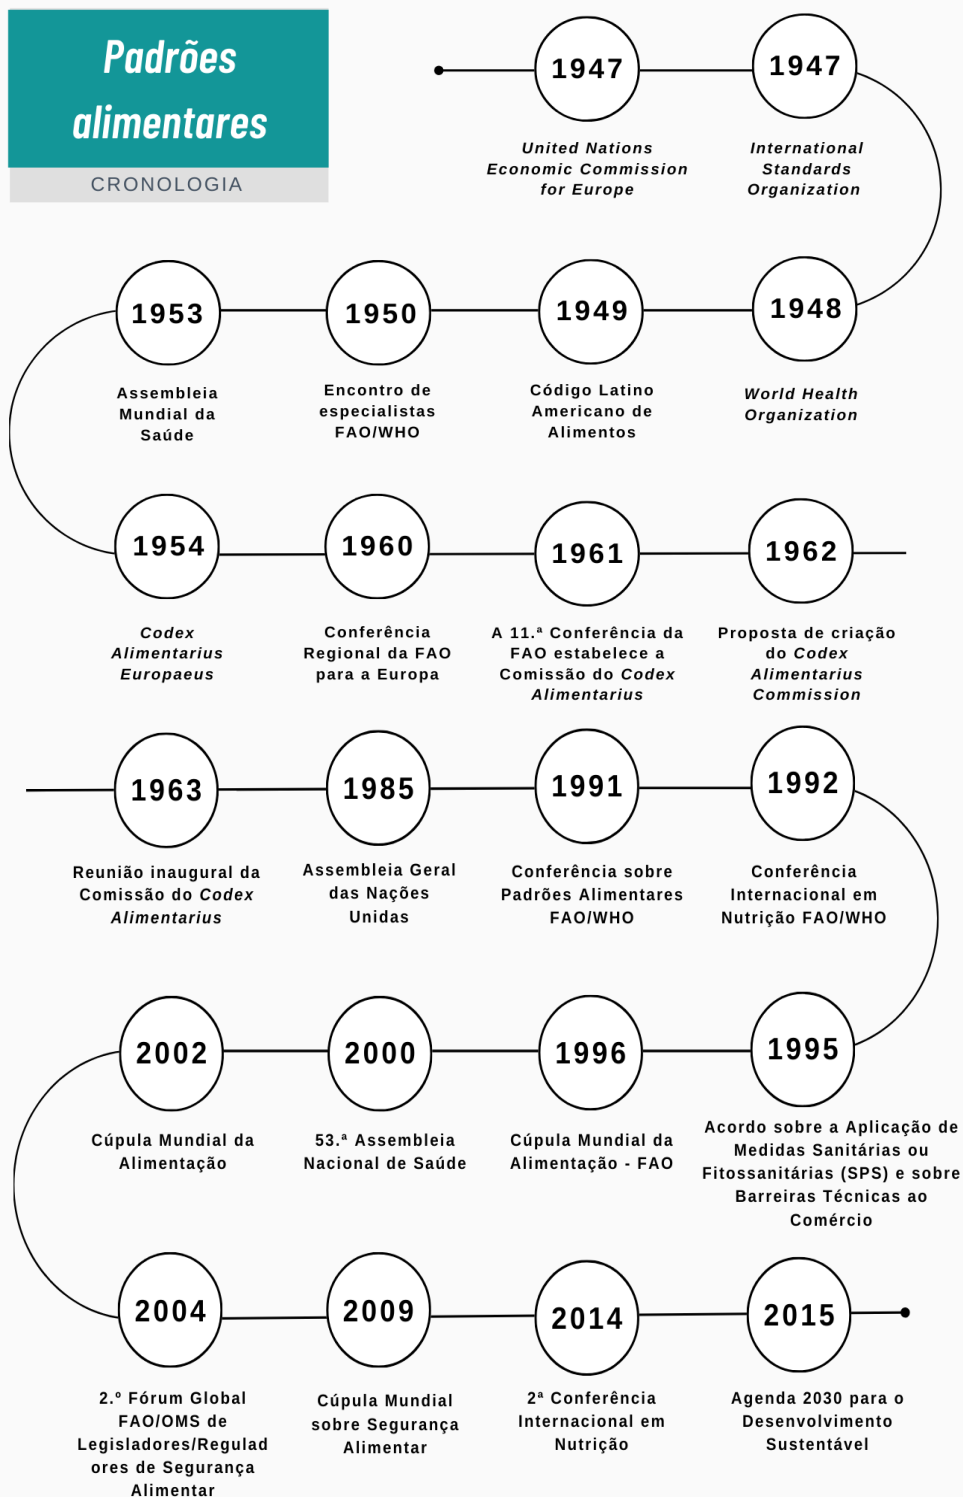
Padrões alimentares

CRONOLOGIA

1947

United Nations Economic Commission for Europe

1947

International Standards Organization

1953

Assembleia Mundial da Saúde

1950

Encontro de especialistas FAO/WHO

1949

Código Latino Americano de Alimentos

1948

World Health Organization

1954

Codex Alimentarius Europaeus

1960

Conferência Regional da FAO para a Europa

1961

A 11.ª Conferência da FAO estabelece a Comissão do Codex Alimentarius

1962

Proposta de criação do Codex Alimentarius Commission

1963

Reunião inaugural da Comissão do Codex Alimentarius

1985

Assembleia Geral das Nações Unidas

1991

Conferência sobre Padrões Alimentares FAO/WHO

1992

Conferência Internacional em Nutrição FAO/WHO

2002

Cúpula Mundial da Alimentação

2000

53.ª Assembleia Nacional de Saúde

1996

Cúpula Mundial da Alimentação - FAO

1995

Acordo sobre a Aplicação de Medidas Sanitárias ou Fitossanitárias (SPS) e sobre Barreiras Técnicas ao Comércio

2004

2.º Fórum Global FAO/OMS de Legisladores/Reguladores de Segurança Alimentar

2009

Cúpula Mundial sobre Segurança Alimentar

2014

2ª Conferência Internacional em Nutrição

2015

Agenda 2030 para o Desenvolvimento Sustentável